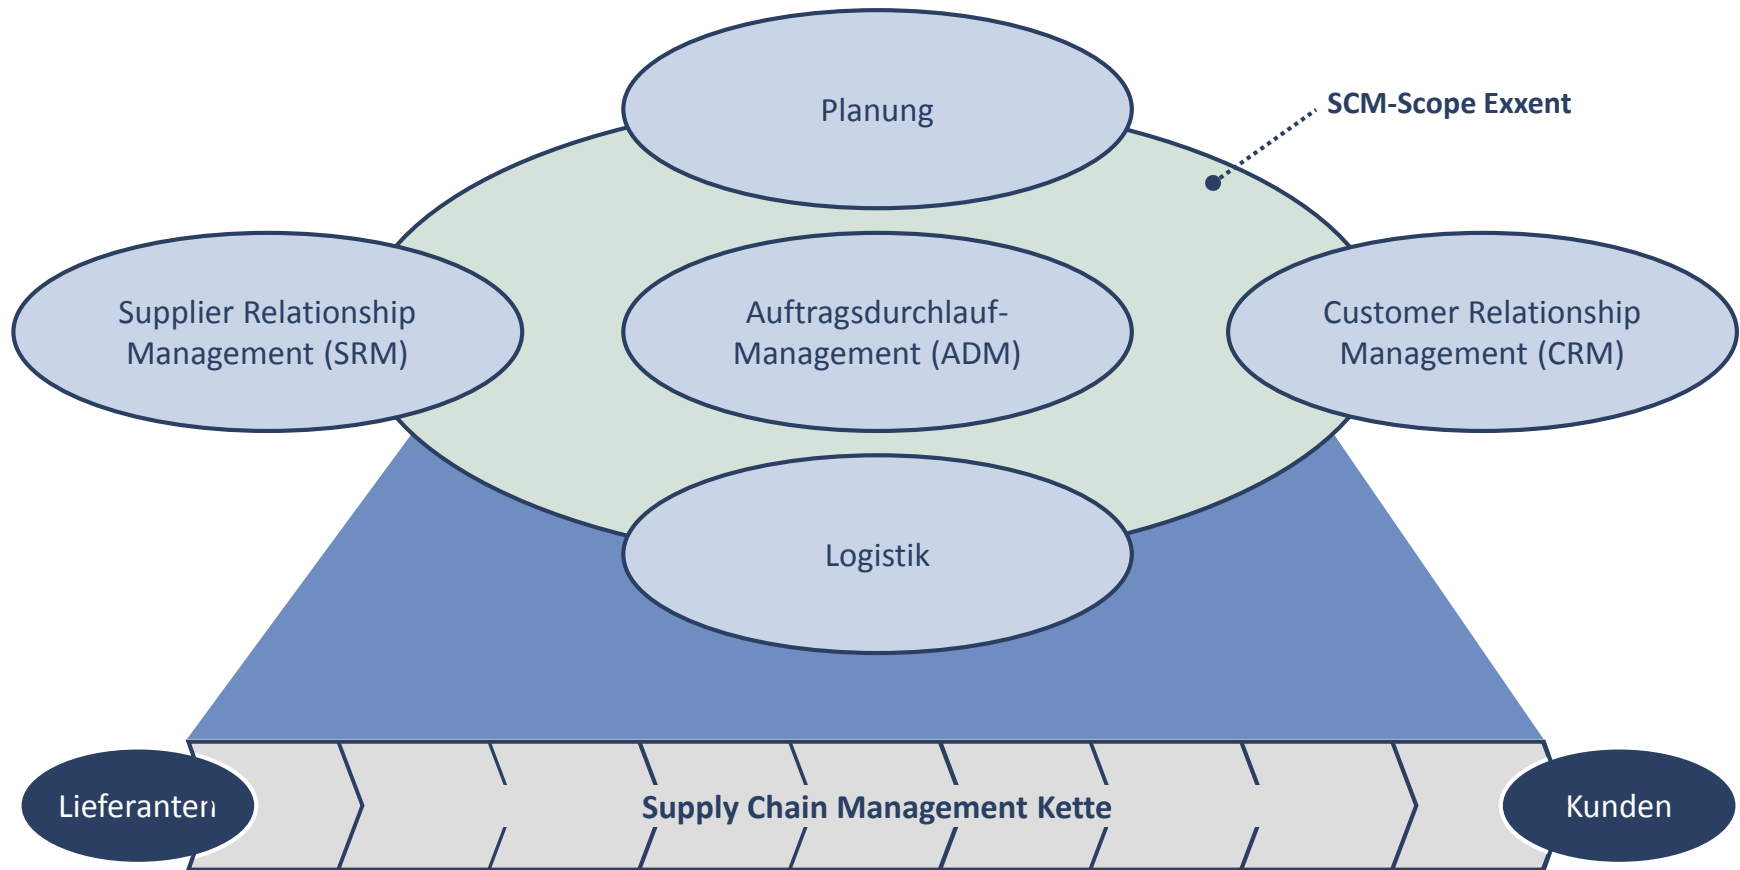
Planung

SCM-Scope Exxent

Supplier Relationship Management (SRM)

Auftragsdurchlauf-Management (ADM)

Customer Relationship Management (CRM)

Logistik

Lieferanten

Supply Chain Management Kette

Kunden